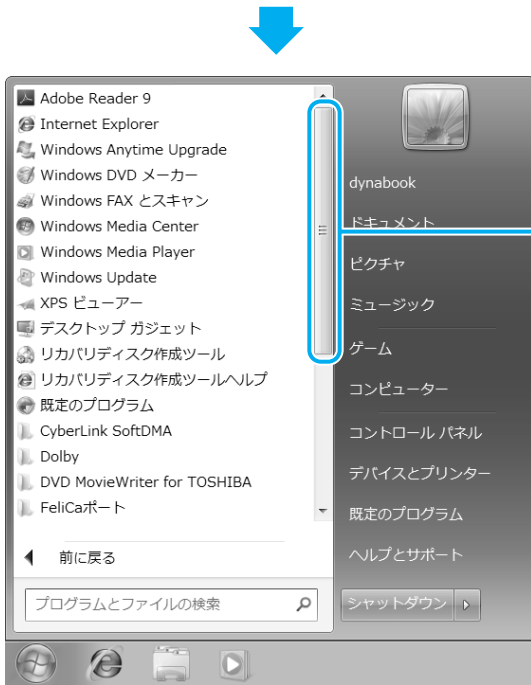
Adobe Reader 9
Internet Explorer
Windows Anytime Upgrade
Windows DVD メーカー
Windows FAX とスキャン
Windows Media Center
Windows Media Player
Windows Update
XPS ビューアー
デスクトップ ガジェット
リカバリディスク作成ツール
リカバリディスク作成ツールヘルプ
既定のプログラム
CyberLink SoftDMA
Dolby
DVD MovieWriter for TOSHIBA
FeliCaポート

前に戻る

プログラムとファイルの検索

dynabook
ドキュメント
ピクチャ
ミュージック
ゲーム
コンピューター
コントロール パネル
デバイスとプリンター
既定のプログラム
ヘルプとサポート
シャットダウン